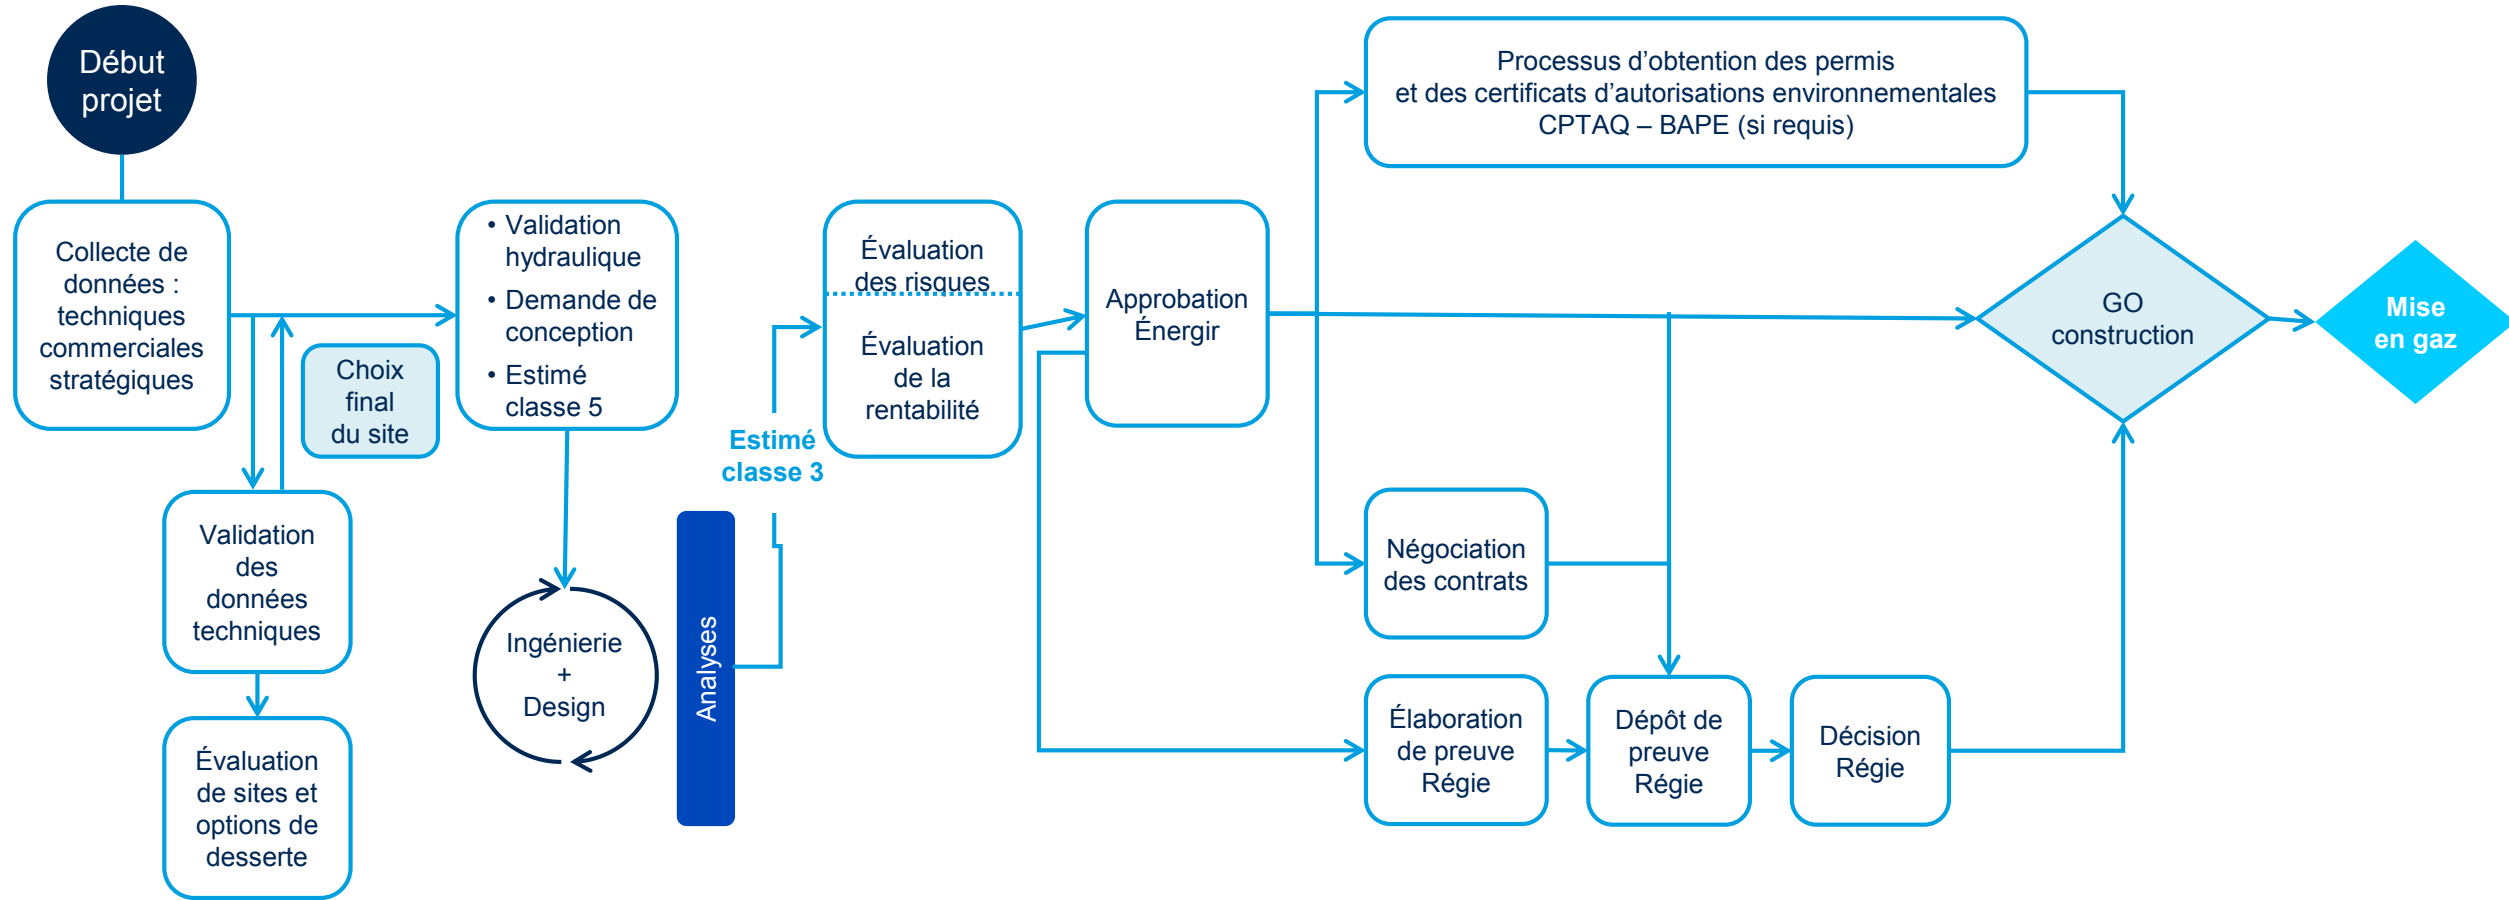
Début projet

Collecte de données : techniques commerciales stratégiques

Choix final du site

Validation des données techniques

Évaluation de sites et options de desserte

• Validation hydraulique
• Demande de conception
• Estimé classe 5

Ingénierie + Design

Analyses

Estimé classe 3

Évaluation des risques

Évaluation de la rentabilité

Approbation Énergir

Processus d'obtention des permis et des certificats d'autorisations environnementales CPTAQ – BAPE (si requis)

Négociation des contrats

Élaboration de preuve Régie

Dépôt de preuve Régie

Décision Régie

GO construction

Mise en gaz